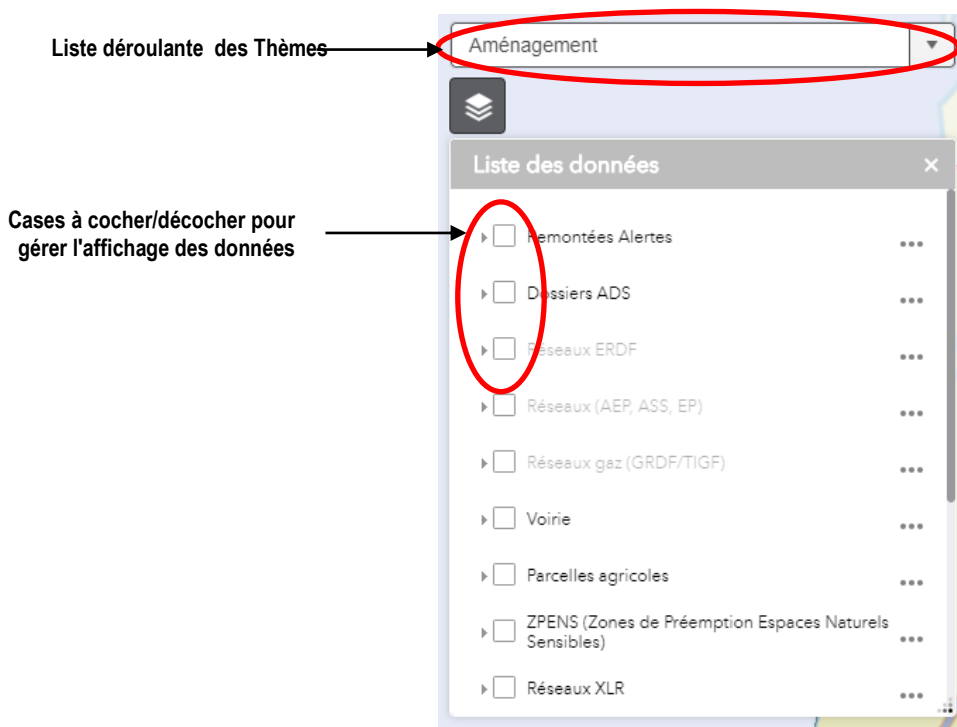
Liste déroulante des Thèmes

Aménagement

Liste des données

×

Cases à cocher/décocher pour gérer l'affichage des données

Remontées Alertes

Dossiers ADS

Réseaux ERDF

Réseaux (AEP, ASS, EP)

Réseaux gaz (GRDF/TIGF)

Voirie

Parcelles agricoles

ZPENS (Zones de Préemption Espaces Naturels Sensibles)

Réseaux XLR